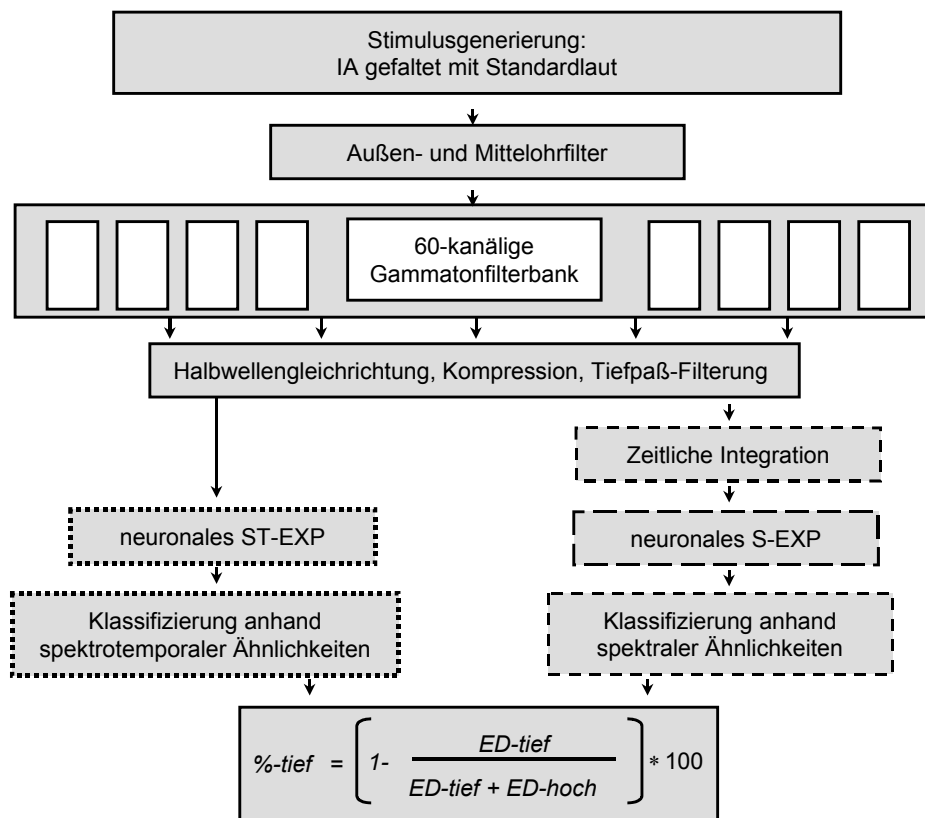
Stimulusgenerierung:
IA gefaltet mit Standardlaut

Außen- und Mittelohrfilter

60-kanälige
Gammatonfilterbank

Halbwellengleichrichtung, Kompression, Tiefpaß-Filterung

Zeitliche Integration

neuronales ST-EXP

neuronales S-EXP

Klassifizierung anhand spektrotemporaler Ähnlichkeiten

Klassifizierung anhand spektraler Ähnlichkeiten

$\%\text{-tief} = \left(1- \frac{ED\text{-tief}}{ED\text{-tief} + ED\text{-hoch}}\right) * 100$